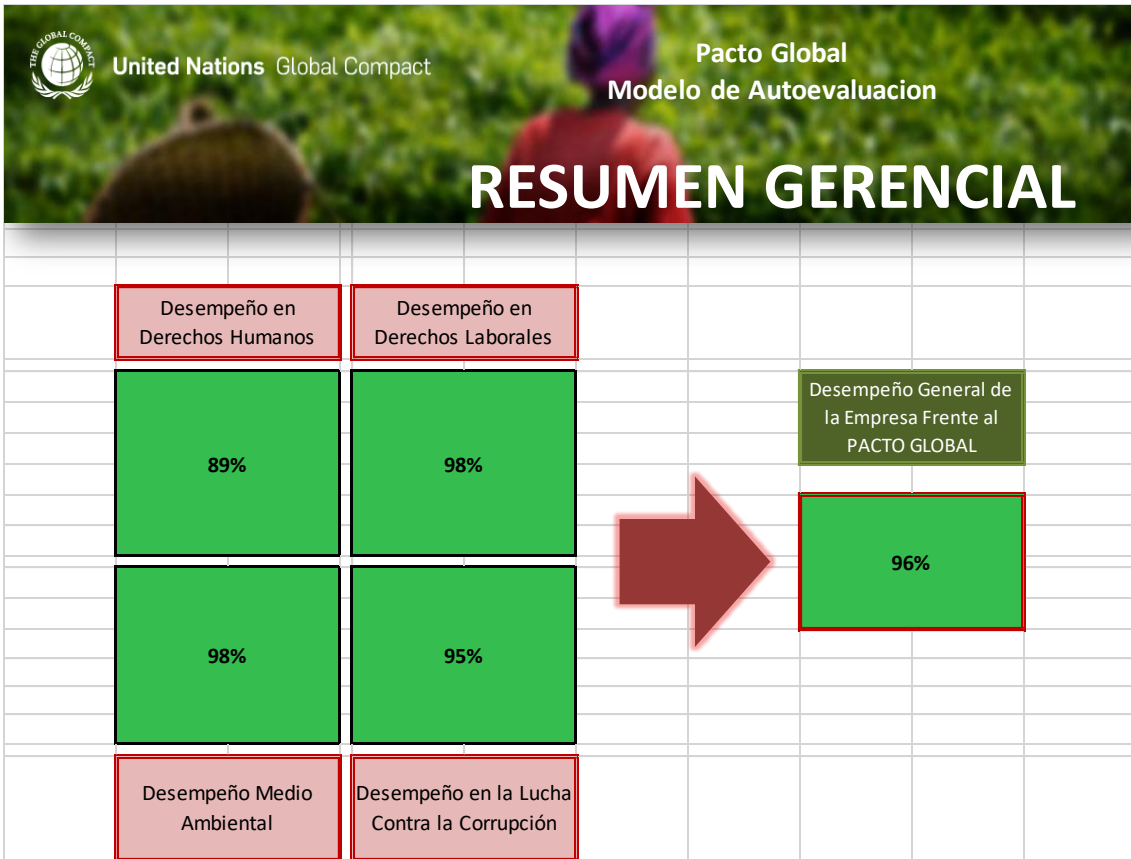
THE GLOBAL COMPACT

United Nations Global Compact

Pacto Global
Modelo de Autoevaluacion

RESUMEN GERENCIAL

Desempeño en Derechos Humanos

Desempeño en Derechos Laborales

89%

98%

98%

95%

Desempeño Medio Ambiental

Desempeño en la Lucha Contra la Corrupción

Desempeño General de la Empresa Frente al PACTO GLOBAL

96%